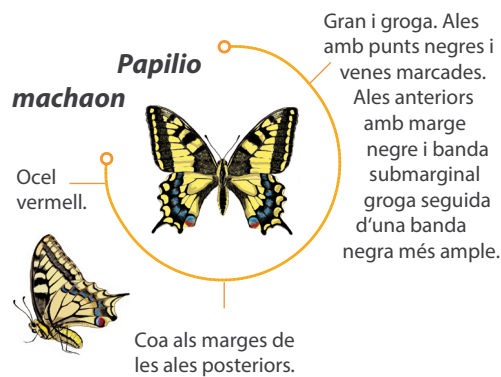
*Papilio machaon*

Gran i groga. Ales amb punts negres i venes marcades. Ales anteriors amb marge negre i banda submarginal groga seguida d'una banda negra més ample.

Ocel vermell.

Coa als marges de les ales posteriors.